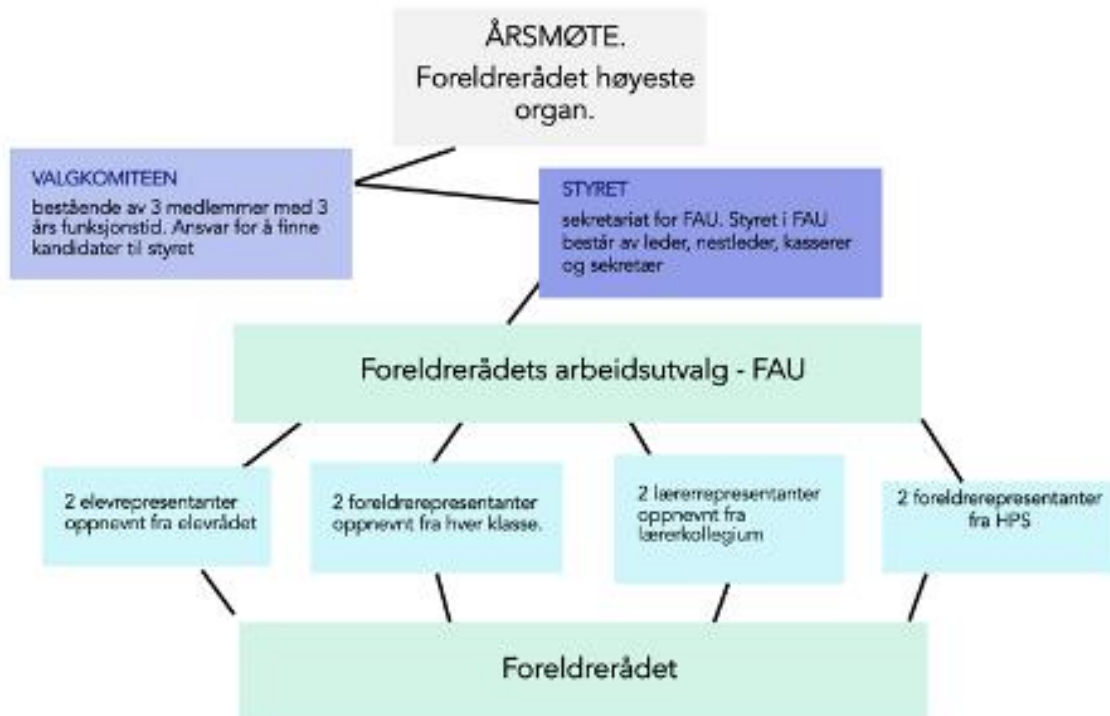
ÅRSMØTE.
Foreldrerådet høyeste organ.

VALGKOMITEEN
bestående av 3 medlemmer med 3 års funksjonstid. Ansvar for å finne kandidater til styret

STYRET
sekretariat for FAU. Styret i FAU består av leder, nestleder, kasserer og sekretær

Foreldrerådets arbeidsutvalg - FAU

2 elevrepresentanter oppnevnt fra elevrådet

2 foreldrerepresentanter oppnevnt fra hver klasse.

2 lærerrepresentanter oppnevnt fra lærerkollegium

2 foreldrerepresentanter fra HPS

Foreldrerådet